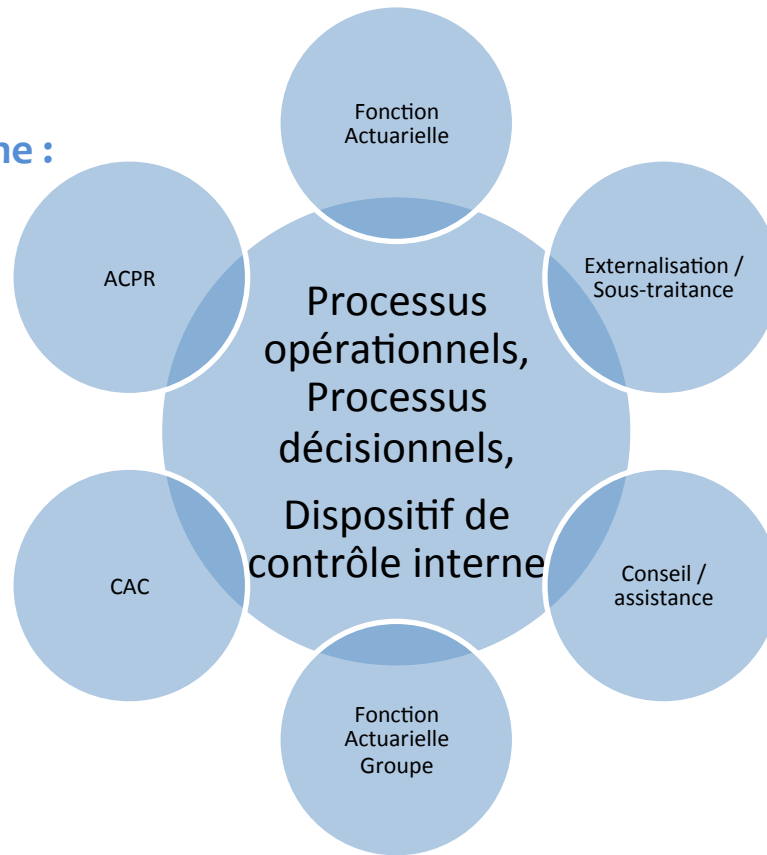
ne :

Fonction Actuarielle

ACPR

Externalisation / Sous-traitance

Processus opérationnels, Processus décisionnels,

Dispositif de contrôle interne

CAC

Conseil / assistance

Fonction Actuarielle Groupe